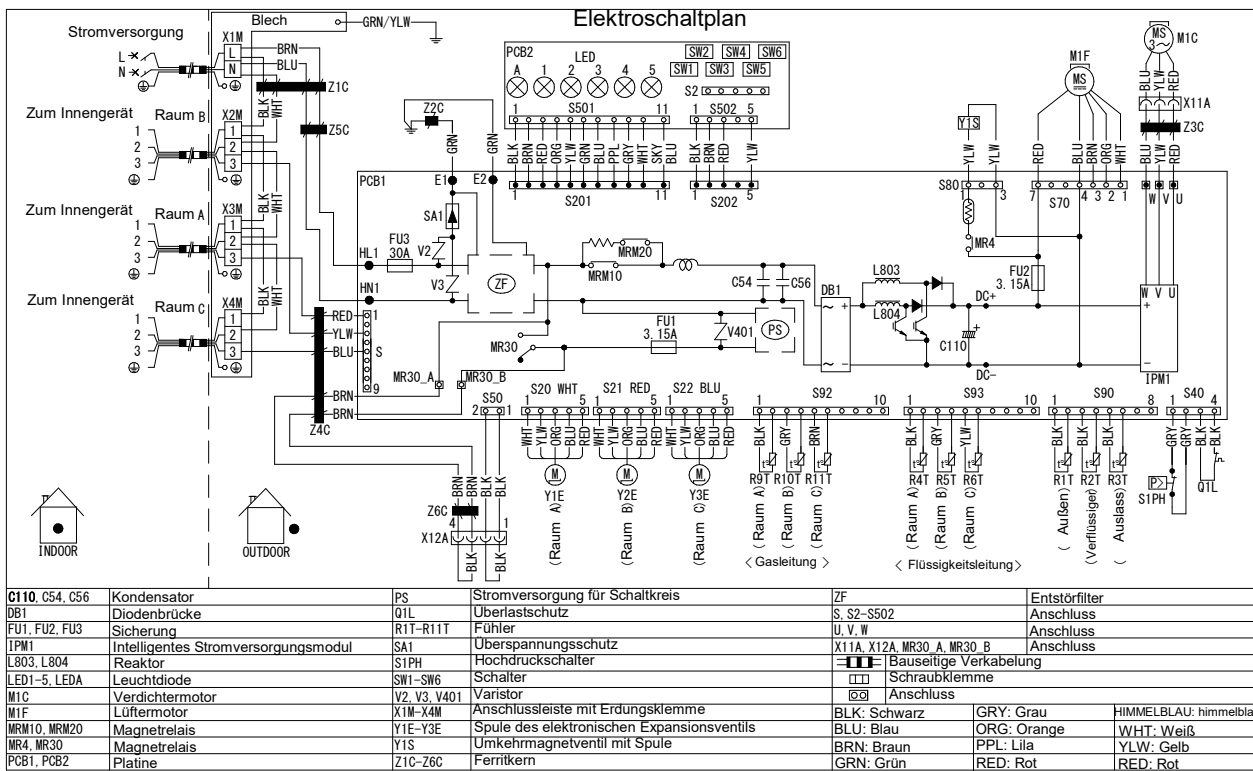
Elektroschaltplan

Stromversorgung
L
N
X1M
Blech
GRN/YLW
BRN
BLU
Z1C
Zum Innengerät
Raum B
X2M
1
2
3
BLK
WHT
Z5C
Zum Innengerät
Raum A
X3M
1
2
3
BLK
WHT
Zum Innengerät
Raum C
X4M
1
2
3
BLK
WHT
RED
YLW
BLU
S
BRN
BRN
Z4C
INDOOR
OUTDOOR

PCB2
LED
A 1 2 3 4 5
SW2 SW4 SW6
SW1 SW3 SW5
S2
S501
1 11
S502
1 5
BLK BRN RED ORG YLW GRN BLU PPL GRY WHT SKY BLU
BLK BRN RED YLW
S201
1 11
S202
1 5

Z2C
GRN
GRN
PCB1
E1
E2
SA1
HL1
FU3 30A
V2
V3
HN1
ZF
MRM20
MRM10
C54
C56
DB1
L803
L804
FU2 3. 15A
DC+
DC-
C110
FU1 3. 15A
V401
PS
MR30
MR30_A
MR30_B
S50
2 1
BRN BRN BLK BLK
Z6C
4 1
X12A
BLK BLK

Y1S
YLW YLW
S80
1 3
MR4
M1F
MS
RED BLU BRN ORG WHT
S70
7 4 3 2 1
MS 3~ M1C
BLU YLW RED
X11A
Z3C
BLU YLW RED
W V U
W V U
IPM1

S20 WHT
1 5
WHT YLW ORG BLU RED
M
Y1E
(Raum A)
S21 RED
1 5
WHT YLW ORG BLU RED
M
Y2E
(Raum B)
S22 BLU
1 5
WHT YLW ORG BLU RED
M
Y3E
(Raum C)

S92
1 10
BLK GRY BRN
R9T R10T R11T
(Raum A) (Raum B) (Raum C)
〈 Gasleitung 〉
S93
1 10
BLK GRY YLW
R4T R5T R6T
(Raum A) (Raum B) (Raum C)
〈 Flüssigkeitsleitung 〉
S90
1 8
BLK BLK BLK
R1T R2T R3T
(Außen) (Verflüssiger) (Auslass)
S40
1 4
GRY GRY BLK BLK
S1PH
Q1L

| C110, C54, C56 | Kondensator | PS | Stromversorgung für Schaltkreis | ZF | Entstörfilter |
|---|---|---|---|---|---|
| DB1 | Diodenbrücke | Q1L | Überlastschutz | S, S2–S502 | Anschluss |
| FU1, FU2, FU3 | Sicherung | R1T–R11T | Fühler | U, V, W | Anschluss |
| IPM1 | Intelligentes Stromversorgungsmodul | SA1 | Überspannungsschutz | X11A, X12A, MR30_A, MR30_B | Anschluss |
| L803, L804 | Reaktor | S1PH | Hochdruckschalter | | Bauseitige Verkabelung |
| LED1-5, LEDA | Leuchtdiode | SW1–SW6 | Schalter | | Schraubklemme |
| M1C | Verdichtermotor | V2, V3, V401 | Varistor | | Anschluss |
| M1F | Lüftermotor | X1M–X4M | Anschlussleiste mit Erdungsklemme | BLK: Schwarz | GRY: Grau | HIMMELBLAU: himmelbla |
| MRM10, MRM20 | Magnetrelais | Y1E–Y3E | Spule des elektronischen Expansionsventils | BLU: Blau | ORG: Orange | WHT: Weiß |
| MR4, MR30 | Magnetrelais | Y1S | Umkehrmagnetventil mit Spule | BRN: Braun | PPL: Lila | YLW: Gelb |
| PCB1, PCB2 | Platine | Z1C–Z6C | Ferritkern | GRN: Grün | RED: Rot | RED: Rot |